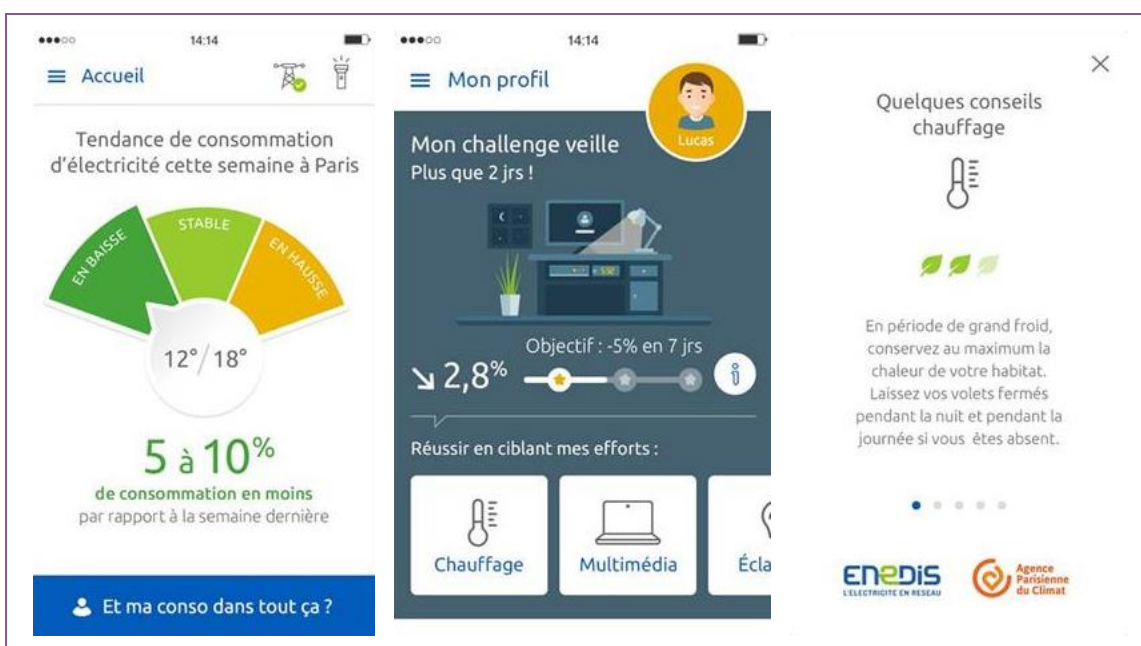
14:14

Accueil

Tendance de consommation d'électricité cette semaine à Paris

EN BAISSE
STABLE
EN HAUSSE

12°/18°

5 à 10%
de consommation en moins
par rapport à la semaine dernière

Et ma conso dans tout ça ?

14:14

Mon profil

Lucas

Mon challenge veille
Plus que 2 jrs !

Objectif : -5% en 7 jrs

↘ 2,8%

Réussir en ciblant mes efforts :

Chauffage
Multimédia
Écla

×

Quelques conseils chauffage

En période de grand froid, conservez au maximum la chaleur de votre habitat. Laissez vos volets fermés pendant la nuit et pendant la journée si vous êtes absent.

ENEDIS
L'ELECTRICITE EN RESEAU

Agence Parisienne du Climat